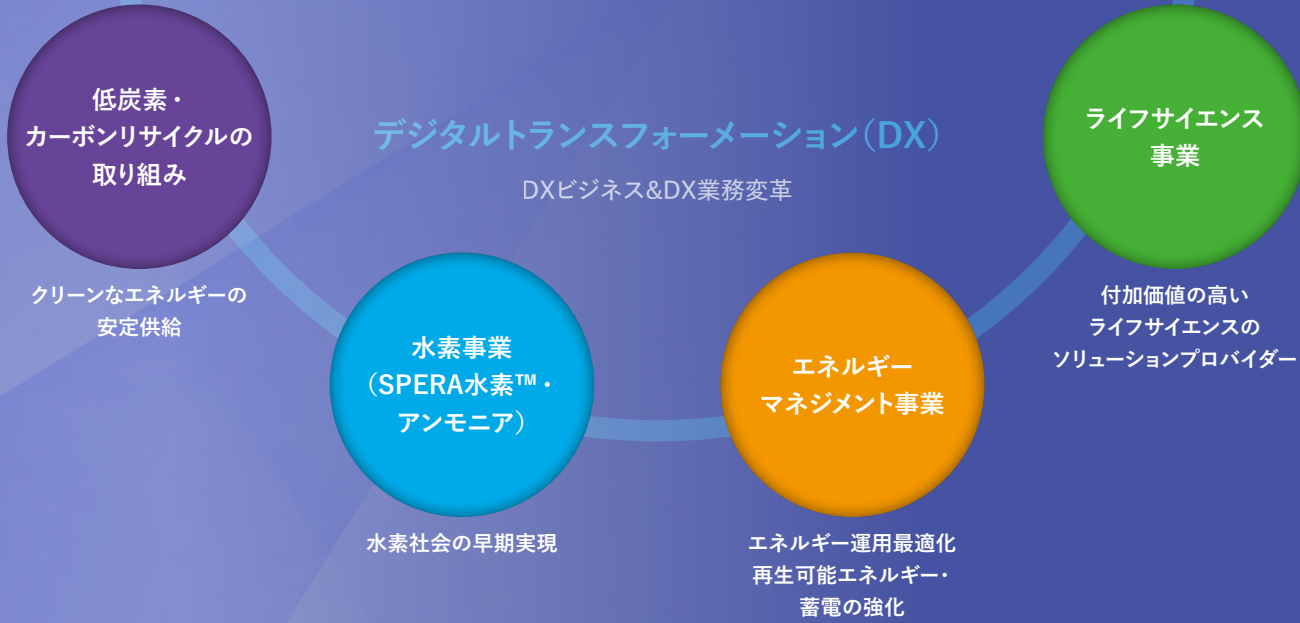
低炭素・
カーボンリサイクルの
取り組み

クリーンなエネルギーの
安定供給

デジタルトランスフォーメーション（DX）

DXビジネス&DX業務変革

ライフサイエンス
事業

付加価値の高い
ライフサイエンスの
ソリューションプロバイダー

水素事業
（SPERA水素™・
アンモニア）

水素社会の早期実現

エネルギー
マネジメント事業

エネルギー運用最適化
再生可能エネルギー・
蓄電の強化